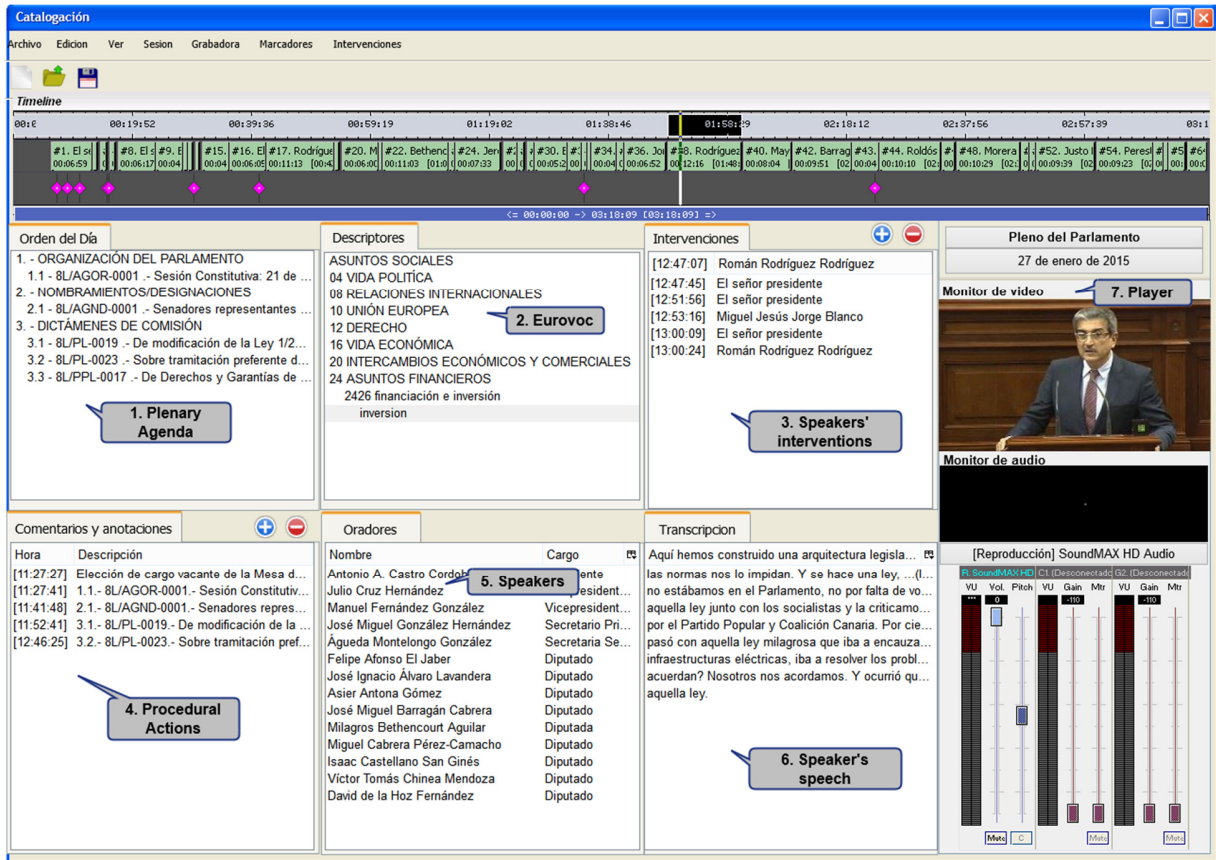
Catalogación

Archivo Edicion Ver Sesion Grabadora Marcadores Intervenciones

Timeline

00:0 00:19:52 00:39:36 00:59:19 01:19:02 01:38:46 01:58:29 02:18:12 02:37:56 02:57:39 03:1

#1. El s 00:06:59 #8. El s 00:06:17 #9. E 00:04 #15. 00:04 #16. E 00:06:05 #17. Rodrígue 00:11:13 #20. M 00:06:00 #22. Bethenc 00:11:03 #24. Jer 00:07:33 #30. E 00:05:2 #34. 00:04 #36. Jo 00:06:52 #38. Rodríguez 00:12:16 #40. May 00:08:04 #42. Barrag 00:09:51 #43. 00:04 #44. Roldós 00:10:10 #48. Morera 00:10:29 #52. Justo 00:09:39 #54. Peresl 00:09:23

<= 00:00:00 -> 03:18:09 [03:18:09] =>

Orden del Día
1. - ORGANIZACIÓN DEL PARLAMENTO
1.1 - 8L/AGOR-0001 .- Sesión Constitutiva: 21 de ...
2. - NOMBRAMIENTOS/DESIGNACIONES
2.1 - 8L/AGND-0001 .- Senadores representantes ...
3. - DICTÁMENES DE COMISIÓN
3.1 - 8L/PL-0019 .- De modificación de la Ley 1/2...
3.2 - 8L/PL-0023 .- Sobre tramitación preferente d...
3.3 - 8L/PPL-0017 .- De Derechos y Garantías de ...

1. Plenary Agenda

Descriptores
ASUNTOS SOCIALES
04 VIDA POLÍTICA
08 RELACIONES INTERNACIONALES
10 UNIÓN EUROPEA
12 DERECHO
16 VIDA ECONÓMICA
20 INTERCAMBIOS ECONÓMICOS Y COMERCIALES
24 ASUNTOS FINANCIEROS
2426 financiación e inversión
inversion

2. Eurovoc

Intervenciones
[12:47:07] Román Rodríguez Rodríguez
[12:47:45] El señor presidente
[12:51:56] El señor presidente
[12:53:16] Miguel Jesús Jorge Blanco
[13:00:09] El señor presidente
[13:00:24] Román Rodríguez Rodríguez

3. Speakers' interventions

Pleno del Parlamento
27 de enero de 2015
Monitor de video
7. Player
Monitor de audio

Comentarios y anotaciones
| Hora | Descripción |
|---|---|
| [11:27:27] | Elección de cargo vacante de la Mesa d... |
| [11:27:41] | 1.1.- 8L/AGOR-0001.- Sesión Constitutiv... |
| [11:41:48] | 2.1.- 8L/AGND-0001.- Senadores repres... |
| [11:52:41] | 3.1.- 8L/PL-0019.- De modificación de la ... |
| [12:46:25] | 3.2.- 8L/PL-0023.- Sobre tramitación pref... |

4. Procedural Actions

Oradores
| Nombre | Cargo |
|---|---|
| Antonio A. Castro Cordob | ente |
| Julio Cruz Hernández | residente... |
| Manuel Fernández González | Vicepresident... |
| José Miguel González Hernández | Secretario Pri... |
| Águeda Montelongo González | Secretaria Se... |
| Felipe Afonso El Jaber | Diputado |
| José Ignacio Álvaro Lavandera | Diputado |
| Asier Antona Gómez | Diputado |
| José Miguel Barragán Cabrera | Diputado |
| Milagros Bethencourt Aguilar | Diputada |
| Miguel Cabrera Pérez-Camacho | Diputado |
| Isaac Castellano San Ginés | Diputado |
| Víctor Tomás Chinea Mendoza | Diputado |
| David de la Hoz Fernández | Diputado |

5. Speakers

Transcripcion
Aquí hemos construido una arquitectura legisla... las normas nos lo impidan. Y se hace una ley, ...(I... no estábamos en el Parlamento, no por falta de vo... aquella ley junto con los socialistas y la criticamo... por el Partido Popular y Coalición Canaria. Por cie... pasó con aquella ley milagrosa que iba a encauza... infraestructuras eléctricas, iba a resolver los probl... acuerdan? Nosotros nos acordamos. Y ocurrió qu... aquella ley.

6. Speaker's speech

[Reproducción] SoundMAX HD Audio
R. SoundMAX HD C1. (Desconectado) C2. (Desconectado)
VU Vol. Pitch VU Gain Mtr VU Gain Mtr
0 -110 -110
Mute C Mute Mute